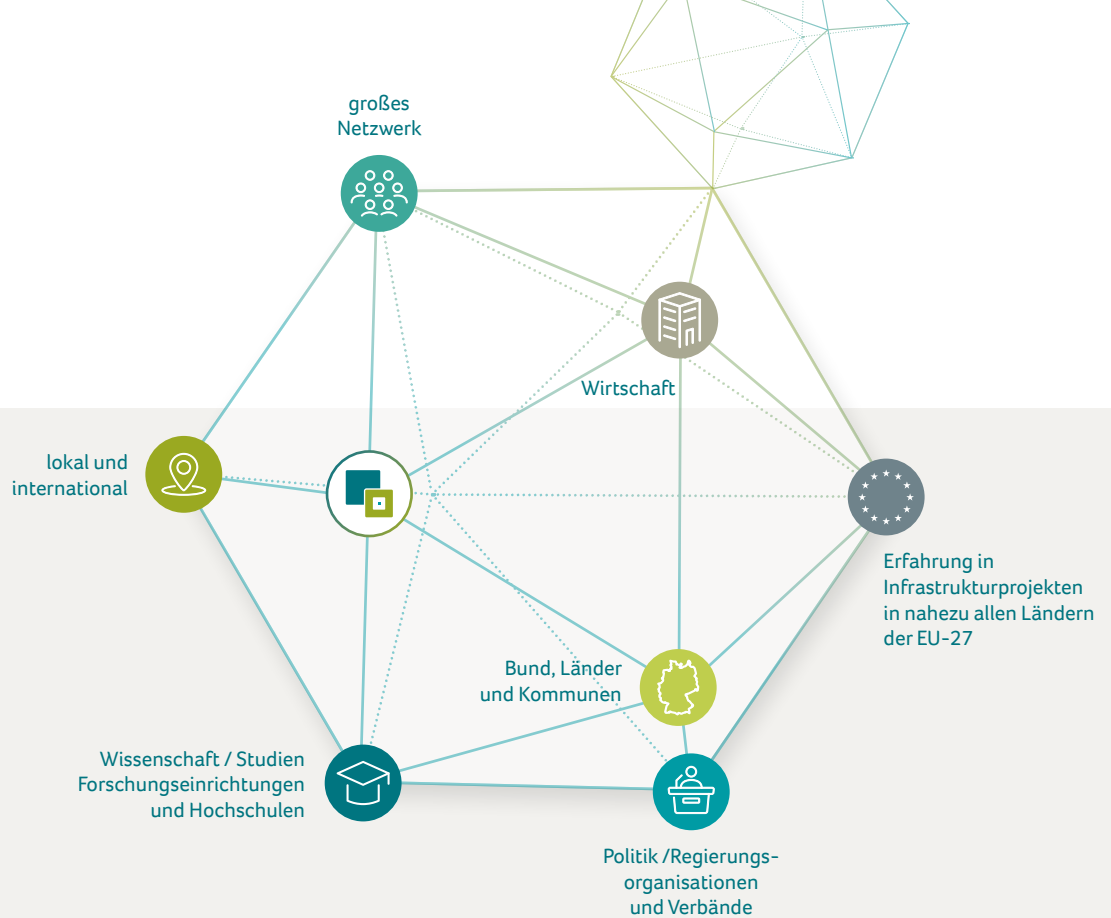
großes Netzwerk

Wirtschaft

lokal und international

Erfahrung in Infrastrukturprojekten in nahezu allen Ländern der EU-27

Bund, Länder und Kommunen

Wissenschaft / Studien Forschungseinrichtungen und Hochschulen

Politik /Regierungsorganisationen und Verbände